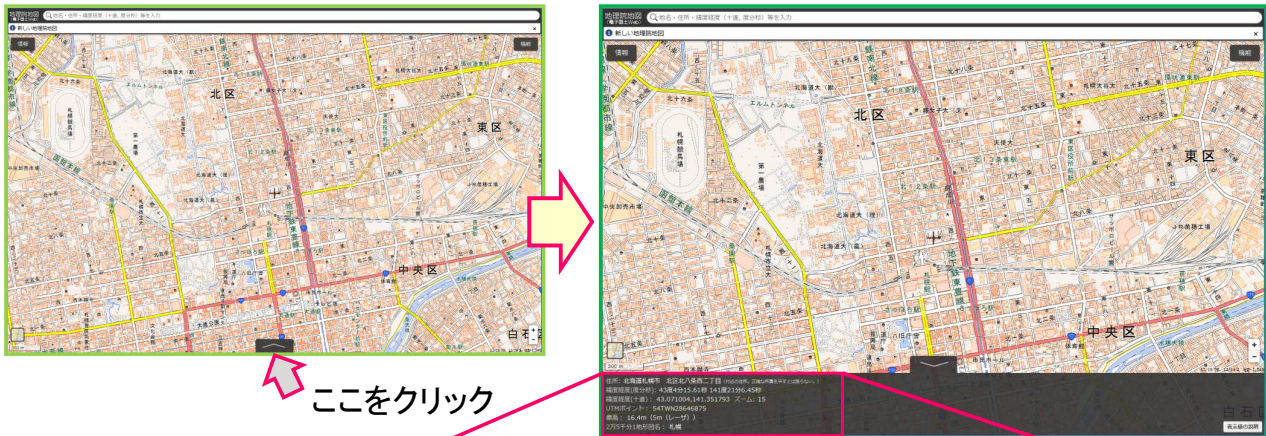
地理院地図 (電子国土Web)
地名・住所・緯度経度（十進、度分秒）等を入力
新しい地理院地図
情報
機能
北区
東区
中央区
白石
札幌競馬場
北海道大（北）
北海道大（農）
地下鉄東豊線
函館本線
ここをクリック

地理院地図 (電子国土Web)
地名・住所・緯度経度（十進、度分秒）等を入力
新しい地理院地図
情報
機能
北区
東区
中央区
札幌競馬場
北海道大（北）
北海道大（農）
地下鉄東豊線
函館本線
300 m
住所：北海道札幌市　北区北八条西二丁目
緯度経度(度分秒)：43度4分15.61秒 141度21分6.45秒
緯度経度(十進)：43.071004,141.351793　ズーム：15
UTMポイント：54TWN28646875
標高：16.4m（5m（レーザ））
2万5千分1地形図名：札幌
白石
表示値の説明